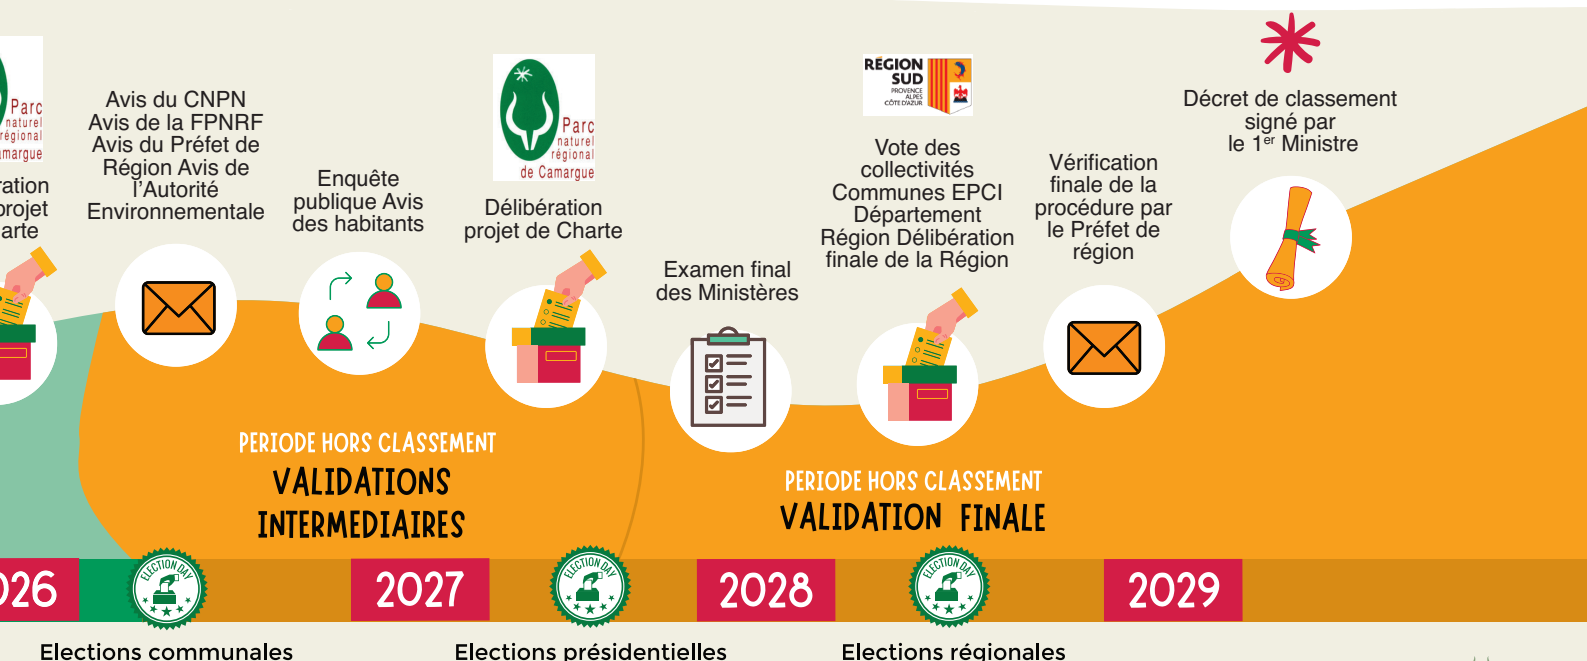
Parc naturel régional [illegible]amargue

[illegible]ration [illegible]rojet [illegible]arte

Avis du CNPN Avis de la FPNRF Avis du Préfet de Région Avis de l'Autorité Environnementale

Enquête publique Avis des habitants

Parc naturel régional de Camargue

Délibération projet de Charte

Examen final des Ministères

REGION SUD PROVENCE ALPES CÔTE D'AZUR

Vote des collectivités Communes EPCI Département Région Délibération finale de la Région

Vérification finale de la procédure par le Préfet de région

Décret de classement signé par le 1$^{er}$ Ministre

PERIODE HORS CLASSEMENT
VALIDATIONS INTERMEDIAIRES

PERIODE HORS CLASSEMENT
VALIDATION FINALE

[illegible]26
ELECTION DAY
2027
ELECTION DAY
2028
ELECTION DAY
2029

Elections communales
Elections présidentielles
Elections régionales